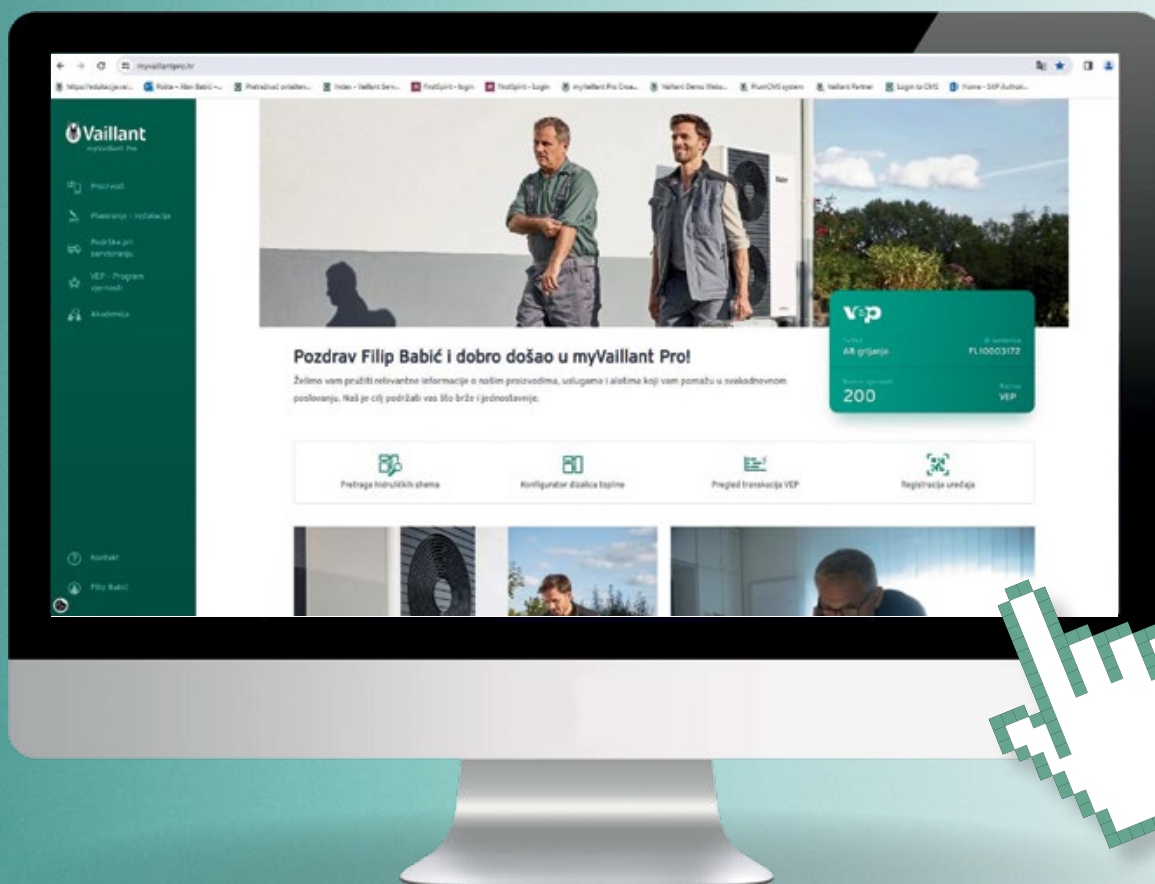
myvaillantpro.hr

Vaillant
myVaillant Pro

Proizvodi
Planiranje i instalacija
Podrška pri servisiranju
VEP - Program vjernosti
Akademija

Kontakt
Filip Babić

VEP
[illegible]
Afi grijanje
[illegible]
FL10003172
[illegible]
200
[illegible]
VEP

Pozdrav Filip Babić i dobro došao u myVaillant Pro!
Želimo vam pružiti relevantne informacije o našim proizvodima, uslugama i alatima koji vam pomažu u svakodnevnom poslovanju. Naš je cilj podržati vas što brže i jednostavnije.

Pretraga hidrauličkih shema
Konfigurator dizalica topline
Pregled transakcija VEP
Registracija uređaja